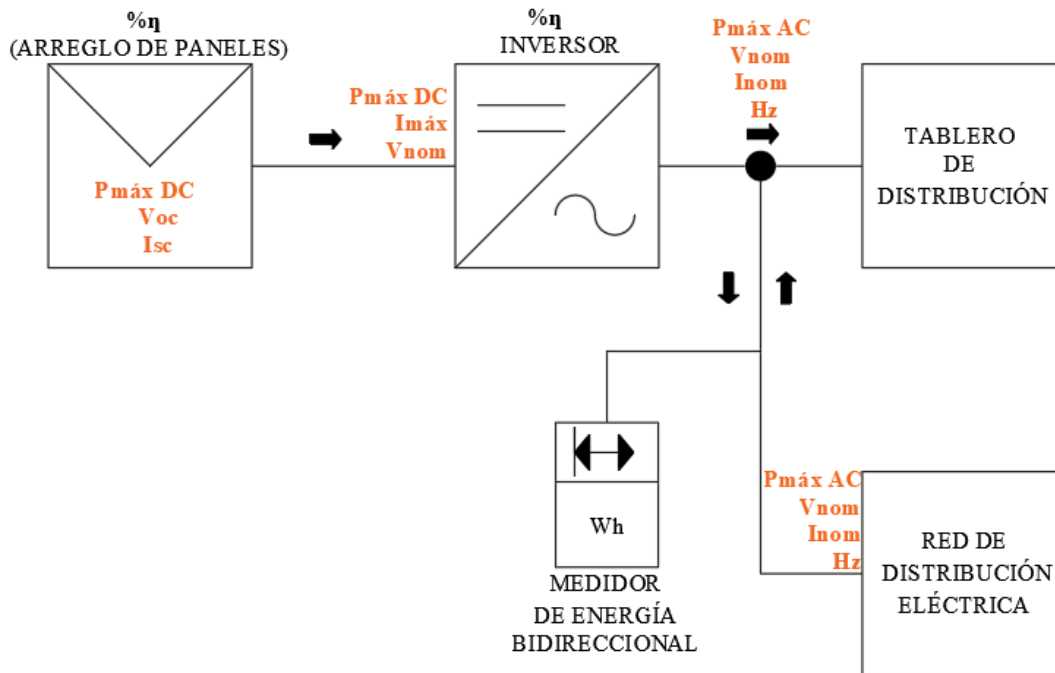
%η
(ARREGLO DE PANELES)

Pmáx DC
Voc
Isc

Pmáx DC
Imáx
Vnom

%η
INVERSOR

Pmáx AC
Vnom
Inom
Hz

TABLERO
DE
DISTRIBUCIÓN

Wh

MEDIDOR
DE ENERGÍA
BIDIRECCIONAL

Pmáx AC
Vnom
Inom
Hz

RED DE
DISTRIBUCIÓN
ELÉCTRICA